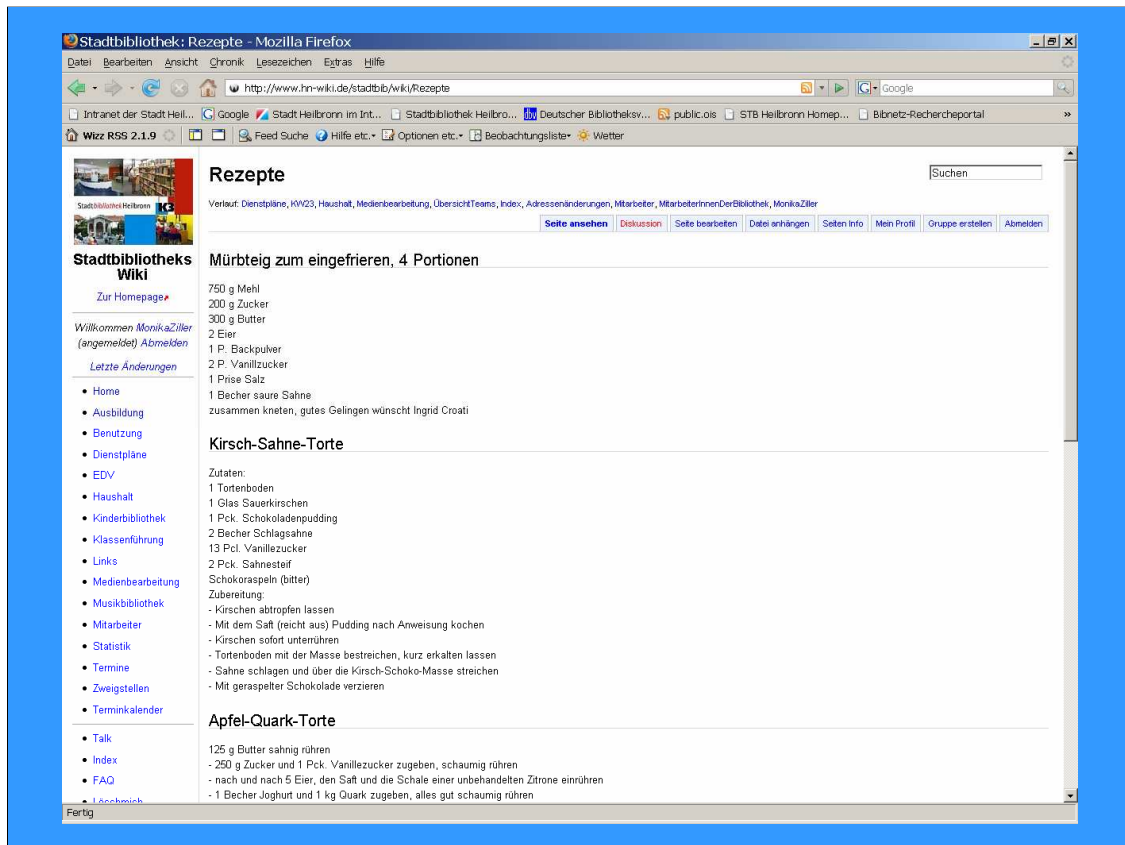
Stadtbibliothek: Rezepte - Mozilla Firefox

Datei Bearbeiten Ansicht Chronik Lesezeichen Extras Hilfe

http://www.hn-wiki.de/stadtbib/wiki/Rezepte

Google

Intranet der Stadt Heil... Google Stadt Heilbronn im Int... Stadtbibliothek Heilbro... Deutscher Bibliotheksv... public.ois STB Heilbronn Homep... Bibnetz-Rechercheportal

Wizz RSS 2.1.9 Feed Suche Hilfe etc. Optionen etc. Beobachtungsliste Wetter

Stadtbibliothek Heilbronn K3

Stadtbibliotheks Wiki

Zur Homepage

Willkommen MonikaZiller (angemeldet) Abmelden

Letzte Änderungen

- Home
- Ausbildung
- Benutzung
- Dienstpläne
- EDV
- Haushalt
- Kinderbibliothek
- Klassenführung
- Links
- Medienbearbeitung
- Musikbibliothek
- Mitarbeiter
- Statistik
- Termine
- Zweigstellen
- Terminkalender

- Talk
- Index
- FAQ
- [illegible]

Rezepte

Suchen

Verlauf: Dienstpläne, KW23, Haushalt, Medienbearbeitung, ÜbersichtTeams, Index, Adressenänderungen, Mitarbeiter, MitarbeiterInnenDerBibliothek, MonikaZiller

Seite ansehen | Diskussion | Seite bearbeiten | Datei anhängen | Seiten Info | Mein Profil | Gruppe erstellen | Abmelden

Mürbteig zum eingefrieren, 4 Portionen

750 g Mehl
200 g Zucker
300 g Butter
2 Eier
1 P. Backpulver
2 P. Vanillzucker
1 Prise Salz
1 Becher saure Sahne
zusammen kneten, gutes Gelingen wünscht Ingrid Croati

Kirsch-Sahne-Torte

Zutaten:
1 Tortenboden
1 Glas Sauerkirschen
1 Pck. Schokoladenpudding
2 Becher Schlagsahne
13 Pcl. Vanillezucker
2 Pck. Sahnesteif
Schokoraspeln (bitter)
Zubereitung:
- Kirschen abtropfen lassen
- Mit dem Saft (reicht aus) Pudding nach Anweisung kochen
- Kirschen sofort unterrühren
- Tortenboden mit der Masse bestreichen, kurz erkalten lassen
- Sahne schlagen und über die Kirsch-Schoko-Masse streichen
- Mit geraspelter Schokolade verzieren

Apfel-Quark-Torte

125 g Butter sahnig rühren
- 250 g Zucker und 1 Pck. Vanillezucker zugeben, schaumig rühren
- nach und nach 5 Eier, den Saft und die Schale einer unbehandelten Zitrone einrühren
- 1 Becher Joghurt und 1 kg Quark zugeben, alles gut schaumig rühren

Fertig